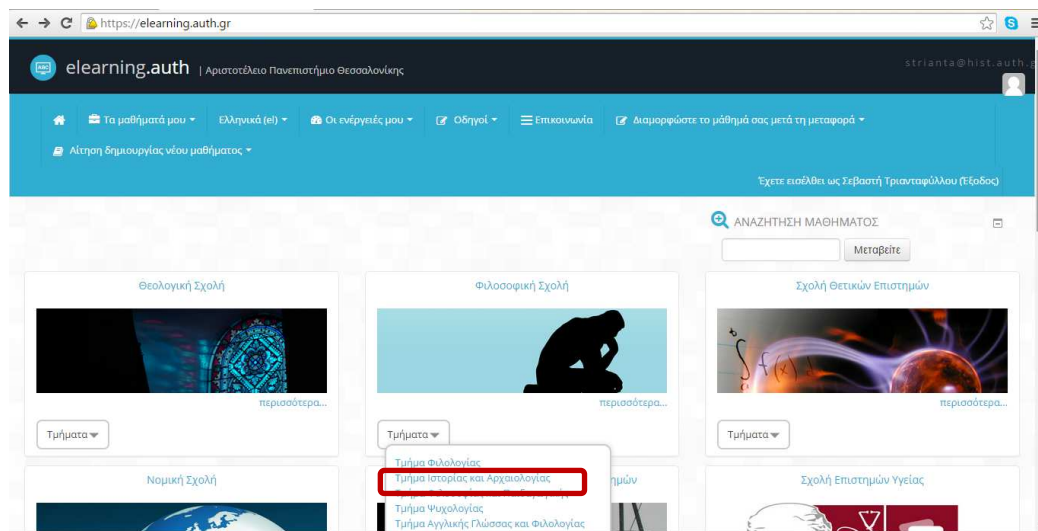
https://elearning.auth.gr

elearning.auth | Αριστοτέλειο Πανεπιστήμιο Θεσσαλονίκης

strianta@hist.auth.g

Τα μαθήματά μου ▾ Ελληνικά (el) ▾ Οι ενέργειές μου ▾ Οδηγοί ▾ Επικοινωνία Διαμορφώστε το μάθημά σας μετά τη μεταφορά ▾

Αίτηση δημιουργίας νέου μαθήματος ▾

Έχετε εισέλθει ως Σεβαστή Τριανταφύλλου (Έξοδος)

ΑΝΑΖΗΤΗΣΗ ΜΑΘΗΜΑΤΟΣ

Μεταβείτε

Θεολογική Σχολή

περισσότερα...

Τμήματα ▾

Φιλοσοφική Σχολή

περισσότερα...

Τμήματα ▾

Τμήμα Φιλολογίας
Τμήμα Ιστορίας και Αρχαιολογίας
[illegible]
Τμήμα Ψυχολογίας
Τμήμα Αγγλικής Γλώσσας και Φιλολογίας

Σχολή Θετικών Επιστημών

περισσότερα...

Τμήματα ▾

Νομική Σχολή

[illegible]μών

Σχολή Επιστημών Υγείας